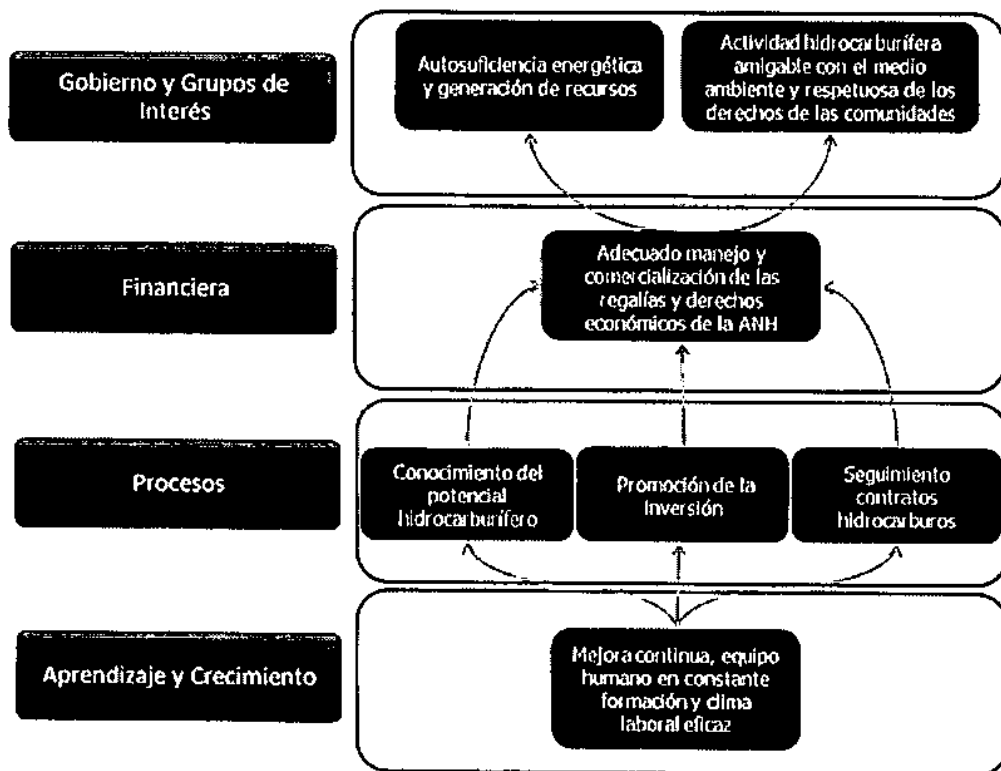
Gobierno y Grupos de Interés

Autosuficiencia energética y generación de recursos

Actividad hidrocarburífera amigable con el medio ambiente y respetuosa de los derechos de las comunidades

Financiera

Adecuado manejo y comercialización de las regalías y derechos económicos de la ANH

Procesos

Conocimiento del potencial hidrocarburífero

Promoción de la inversión

Seguimiento contratos hidrocarburos

Aprendizaje y Crecimiento

Mejora continua, equipo humano en constante formación y clima laboral eficaz